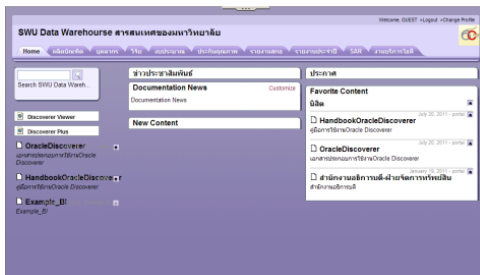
Welcome, GUEST •Logout •Change Profile

SWU Data Warehourse สารสนเทศของมหาวิทยาลัย

Home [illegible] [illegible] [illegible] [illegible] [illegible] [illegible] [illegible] SAR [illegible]

Search SWU Data Wareh...

Discoverer Viewer

Discoverer Plus

OracleDiscoverer
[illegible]

HandbookOracleDiscoverer
คู่มือการใช้งานOracle Discoverer

Example_BI
Example_BI

ข่าวประชาสัมพันธ์

Documentation News Customize
Documentation News

New Content

ประกาศ

Favorite Content

นิสิต

July 20, 2011 - portal
HandbookOracleDiscoverer
คู่มือการใช้งานOracle Discoverer

July 20, 2011 - portal
OracleDiscoverer
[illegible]

January 19, 2011 - portal
สำนักงานอธิการบดี-ฝ่ายจัดการทรัพย์สิน
สำนักงานอธิการบดี